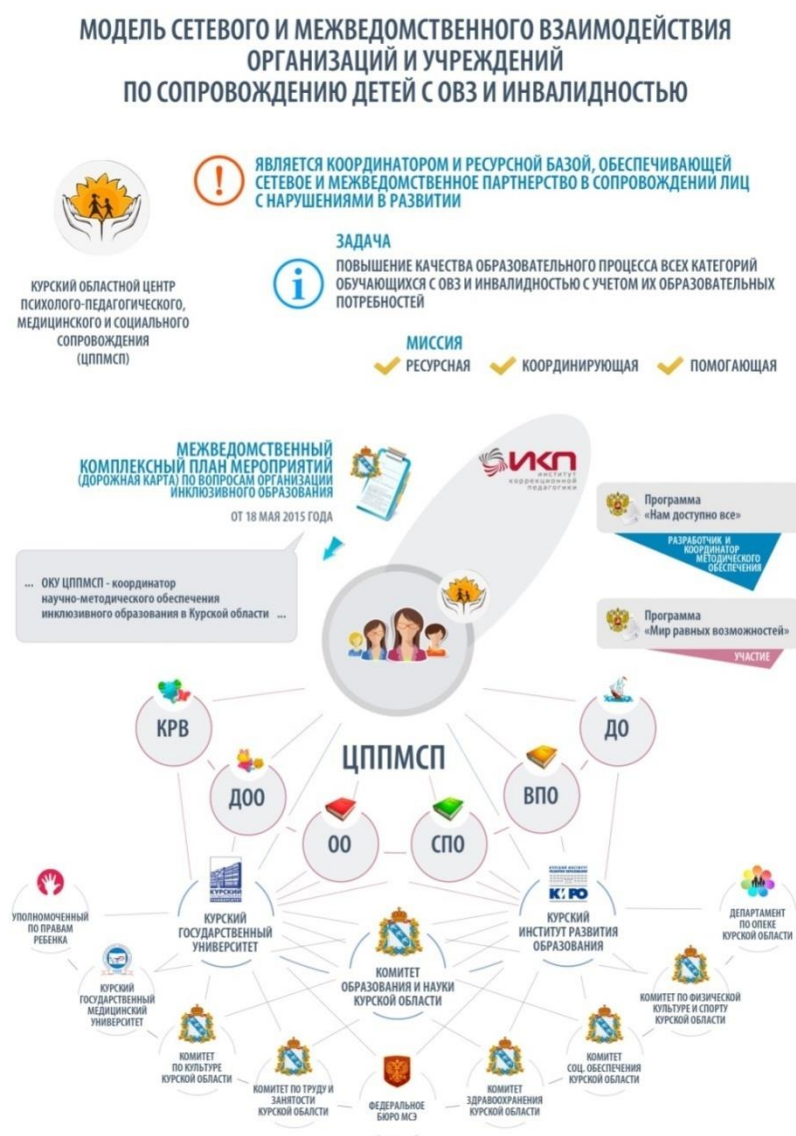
МОДЕЛЬ СЕТЕВОГО И МЕЖВЕДОМСТВЕННОГО ВЗАИМОДЕЙСТВИЯ ОРГАНИЗАЦИЙ И УЧРЕЖДЕНИЙ ПО СОПРОВОЖДЕНИЮ ДЕТЕЙ С ОВЗ И ИНВАЛИДНОСТЬЮ

КУРСКИЙ ОБЛАСТНОЙ ЦЕНТР ПСИХОЛОГО-ПЕДАГОГИЧЕСКОГО, МЕДИЦИНСКОГО И СОЦИАЛЬНОГО СОПРОВОЖДЕНИЯ (ЦППМСП)

ЯВЛЯЕТСЯ КООРДИНАТОРОМ И РЕСУРСНОЙ БАЗОЙ, ОБЕСПЕЧИВАЮЩЕЙ СЕТЕВОЕ И МЕЖВЕДОМСТВЕННОЕ ПАРТНЕРСТВО В СОПРОВОЖДЕНИИ ЛИЦ С НАРУШЕНИЯМИ В РАЗВИТИИ

ЗАДАЧА
ПОВЫШЕНИЕ КАЧЕСТВА ОБРАЗОВАТЕЛЬНОГО ПРОЦЕССА ВСЕХ КАТЕГОРИЙ ОБУЧАЮЩИХСЯ С ОВЗ И ИНВАЛИДНОСТЬЮ С УЧЕТОМ ИХ ОБРАЗОВАТЕЛЬНЫХ ПОТРЕБНОСТЕЙ

МИССИЯ
РЕСУРСНАЯ КООРДИНИРУЮЩАЯ ПОМОГАЮЩАЯ

МЕЖВЕДОМСТВЕННЫЙ КОМПЛЕКСНЫЙ ПЛАН МЕРОПРИЯТИЙ (ДОРОЖНАЯ КАРТА) ПО ВОПРОСАМ ОРГАНИЗАЦИИ ИНКЛЮЗИВНОГО ОБРАЗОВАНИЯ
ОТ 18 МАЯ 2015 ГОДА

ИКП институт коррекционной педагогики

Программа «Нам доступно все»
РАЗРАБОТЧИК И КООРДИНАТОР МЕТОДИЧЕСКОГО ОБЕСПЕЧЕНИЯ

... ОКУ ЦППМСП - координатор научно-методического обеспечения инклюзивного образования в Курской области ...

Программа «Мир равных возможностей»
УЧАСТИЕ

КРВ
ДО
ЦППМСП
ДОО
ВПО
ОО
СПО

КУРСКИЙ УНИВЕРСИТЕТ
КУРСКИЙ ГОСУДАРСТВЕННЫЙ УНИВЕРСИТЕТ
КИРО
КУРСКИЙ ИНСТИТУТ РАЗВИТИЯ ОБРАЗОВАНИЯ
УПОЛНОМОЧЕННЫЙ ПО ПРАВАМ РЕБЕНКА
ДЕПАРТАМЕНТ ПО ОПЕКЕ КУРСКОЙ ОБЛАСТИ
КОМИТЕТ ОБРАЗОВАНИЯ И НАУКИ КУРСКОЙ ОБЛАСТИ
КУРСКИЙ ГОСУДАРСТВЕННЫЙ МЕДИЦИНСКИЙ УНИВЕРСИТЕТ
КОМИТЕТ ПО ФИЗИЧЕСКОЙ КУЛЬТУРЕ И СПОРТУ КУРСКОЙ ОБЛАСТИ
КОМИТЕТ ПО КУЛЬТУРЕ КУРСКОЙ ОБЛАСТИ
КОМИТЕТ СОЦ. ОБЕСПЕЧЕНИЯ КУРСКОЙ ОБЛАСТИ
КОМИТЕТ ПО ТРУДУ И ЗАНЯТОСТИ КУРСКОЙ ОБЛАСТИ
КОМИТЕТ ЗДРАВООХРАНЕНИЯ КУРСКОЙ ОБЛАСТИ
ФЕДЕРАЛЬНОЕ БЮРО МСЭ